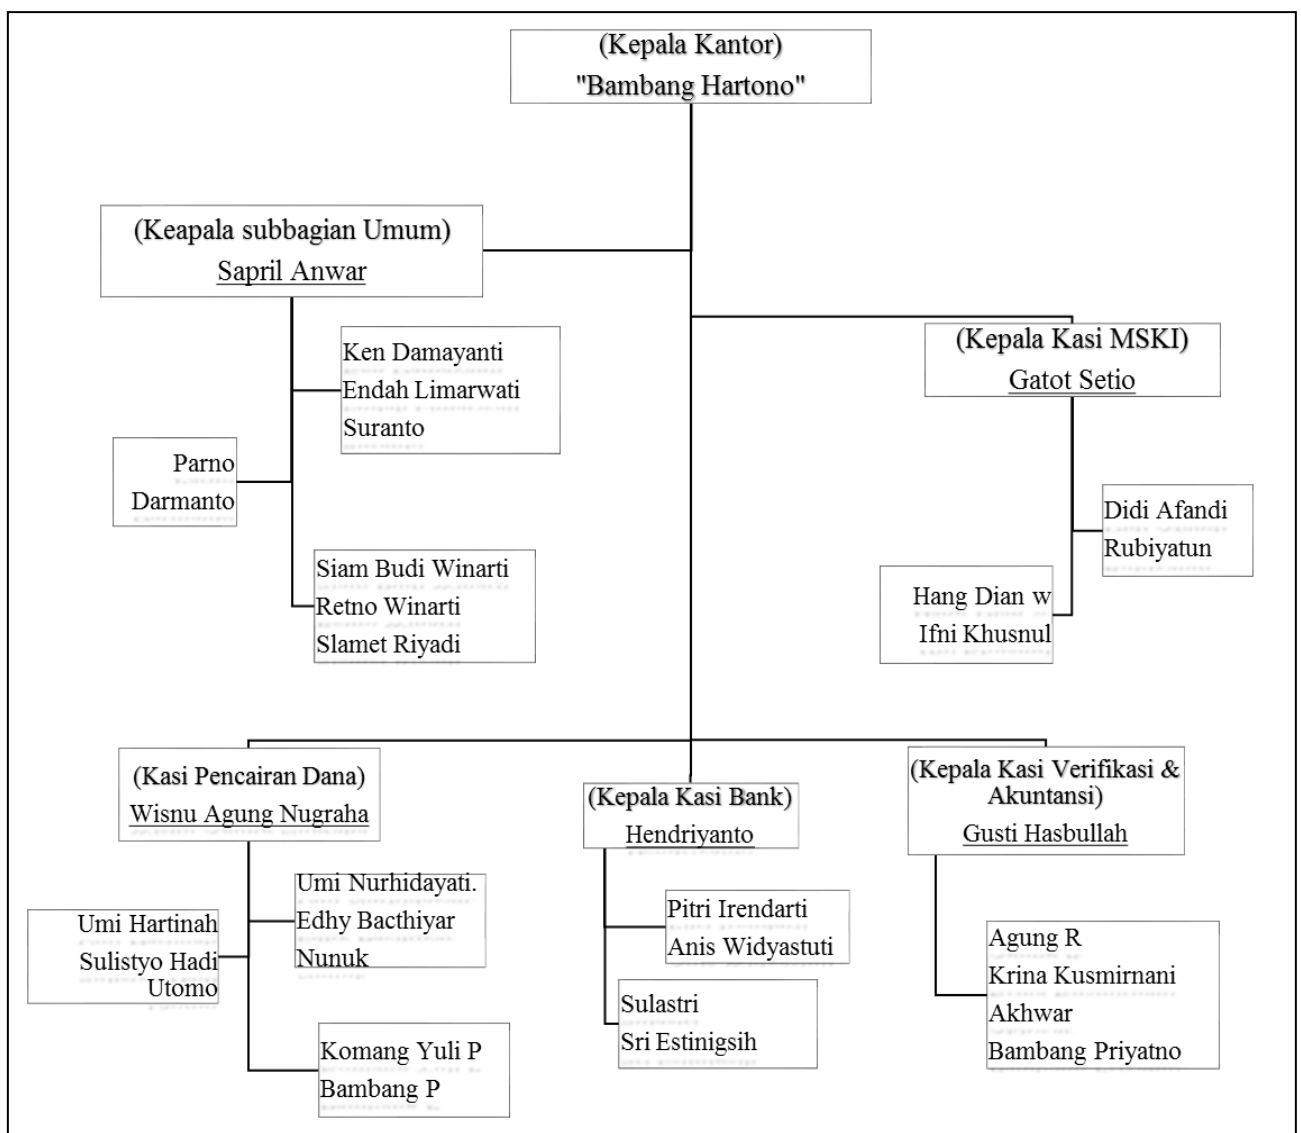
(Kepala Kantor)
"Bambang Hartono"

(Keapala subbagian Umum)
Sapril Anwar

Ken Damayanti
Endah Limarwati
Suranto

Parno
Darmanto

Siam Budi Winarti
Retno Winarti
Slamet Riyadi

(Kepala Kasi MSKI)
Gatot Setio

Didi Afandi
Rubiyatun

Hang Dian w
Ifni Khusnul

(Kasi Pencairan Dana)
Wisnu Agung Nugraha

Umi Nurhidayati.
Edhy Bacthiyar
Nunuk

Umi Hartinah
Sulistyo Hadi Utomo

Komang Yuli P
Bambang P

(Kepala Kasi Bank)
Hendriyanto

Pitri Irendarti
Anis Widyastuti

Sulastri
Sri Estinigsih

(Kepala Kasi Verifikasi & Akuntansi)
Gusti Hasbullah

Agung R
Krina Kusmirnani
Akhwar
Bambang Priyatno